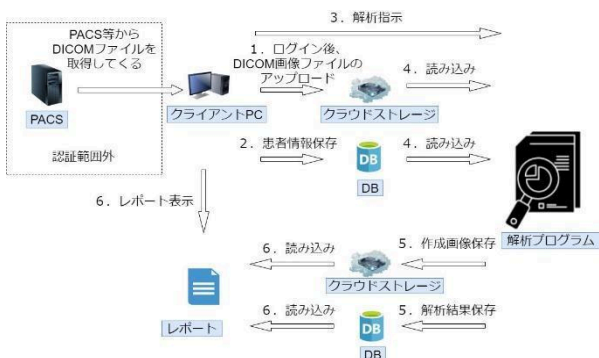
PACS等から
DICOMファイルを
取得してくる

PACS

認証範囲外

3．解析指示

1．ログイン後、
DICOM画像ファイルの
アップロード

クライアントPC

4．読み込み

クラウドストレージ

2．患者情報保存

DB

DB

4．読み込み

6．レポート表示

解析プログラム

5．作成画像保存

6．読み込み

クラウドストレージ

6．読み込み

5．解析結果保存

レポート

DB

DB